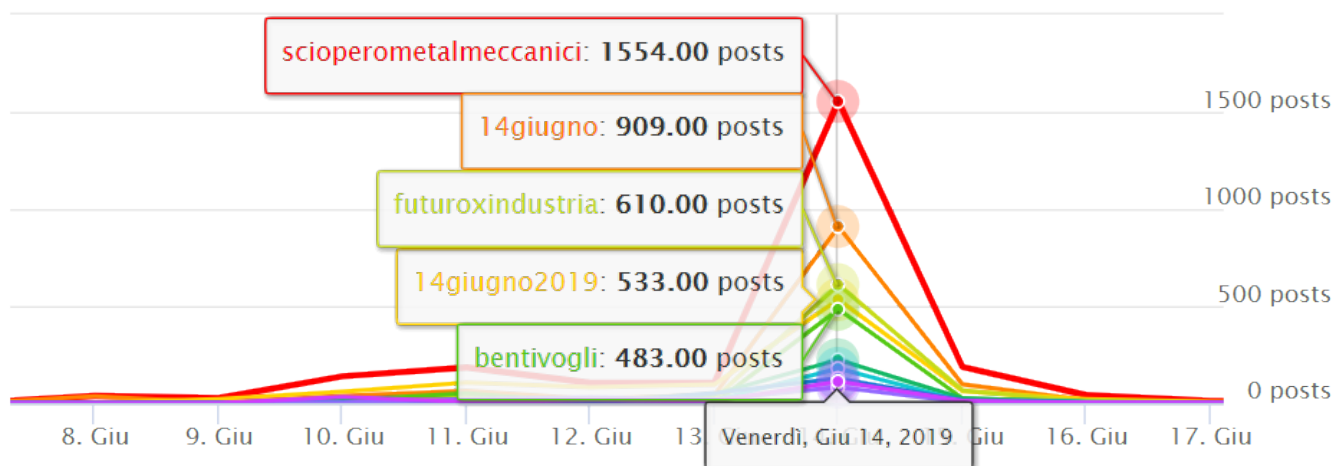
scioperometalmeccanici: 1554.00 posts

14giugno: 909.00 posts

futuroxindustria: 610.00 posts

14giugno2019: 533.00 posts

bentivogli: 483.00 posts

1500 posts
1000 posts
500 posts
0 posts

8. Giu
9. Giu
10. Giu
11. Giu
12. Giu
13. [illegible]
Venerdì, Giu 14, 2019
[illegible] Giu
16. Giu
17. Giu